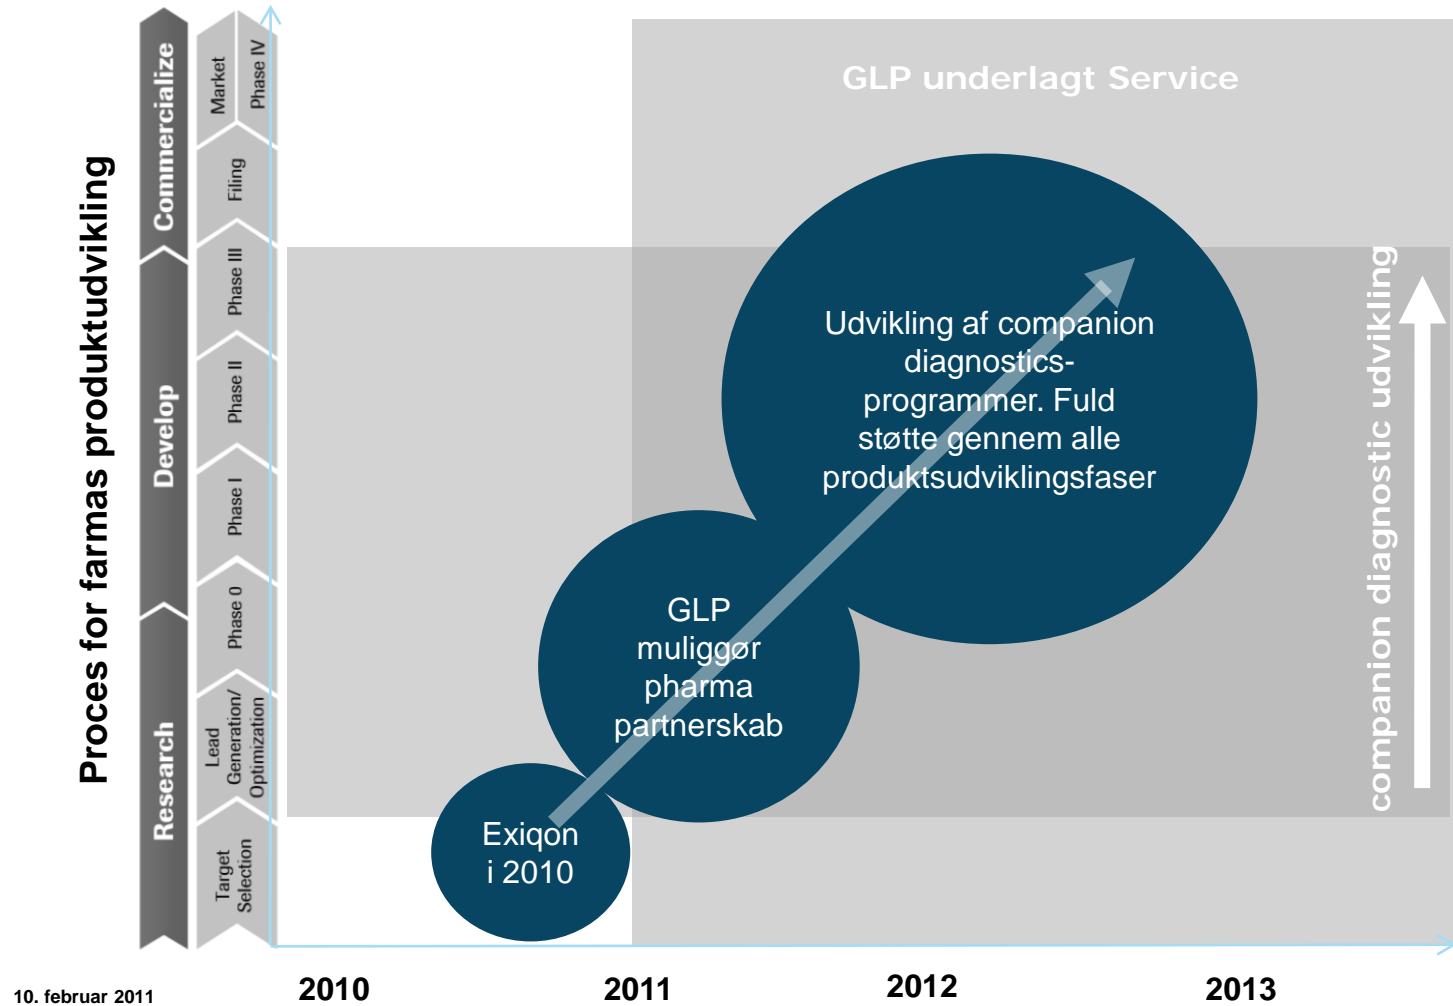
Proces for farmas produktudvikling

Commercialize

Develop

Research

Market

Phase IV

Filing

Phase III

Phase II

Phase I

Phase 0

Lead Generation/ Optimization

Target Selection

GLP underlagt Service

Udvikling af companion diagnostics-programmer. Fuld støtte gennem alle produktsudviklingsfaser

GLP muliggør pharma partnerskab

Exiqon i 2010

companion diagnostic udvikling

10. februar 2011

2010

2011

2012

2013